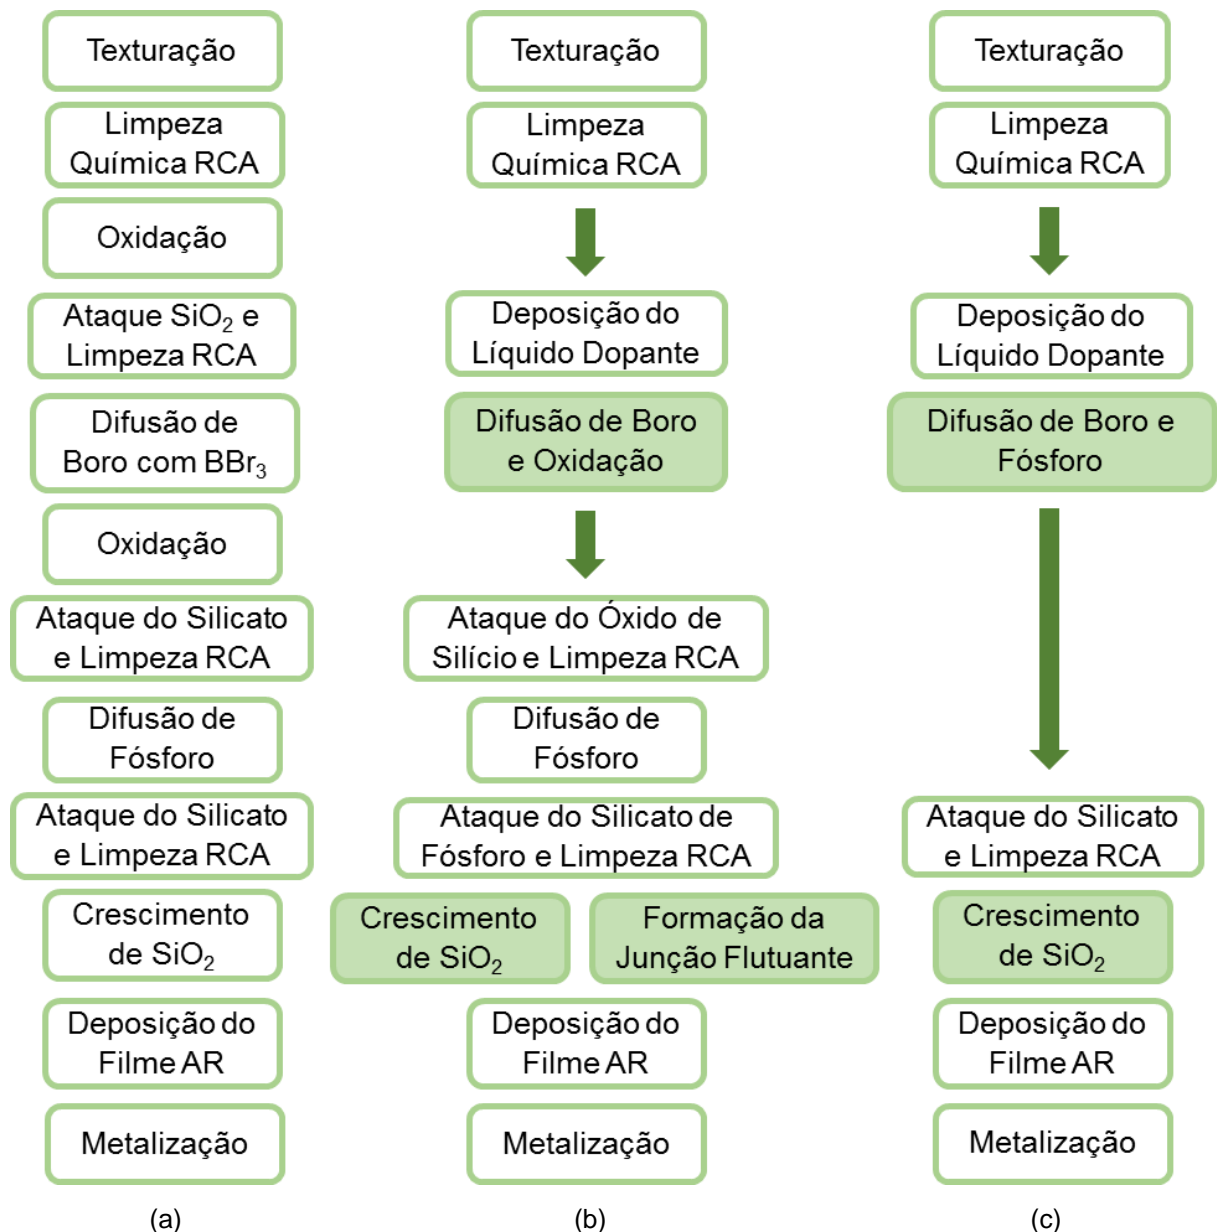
Texturação

Limpeza Química RCA

Oxidação

Ataque $SiO_2$ e Limpeza RCA

Difusão de Boro com $BBr_3$

Oxidação

Ataque do Silicato e Limpeza RCA

Difusão de Fósforo

Ataque do Silicato e Limpeza RCA

Crescimento de $SiO_2$

Deposição do Filme AR

Metalização

(a)

Texturação

Limpeza Química RCA

Deposição do Líquido Dopante

Difusão de Boro e Oxidação

Ataque do Óxido de Silício e Limpeza RCA

Difusão de Fósforo

Ataque do Silicato de Fósforo e Limpeza RCA

Crescimento de $SiO_2$

Formação da Junção Flutuante

Deposição do Filme AR

Metalização

(b)

Texturação

Limpeza Química RCA

Deposição do Líquido Dopante

Difusão de Boro e Fósforo

Ataque do Silicato e Limpeza RCA

Crescimento de $SiO_2$

Deposição do Filme AR

Metalização

(c)